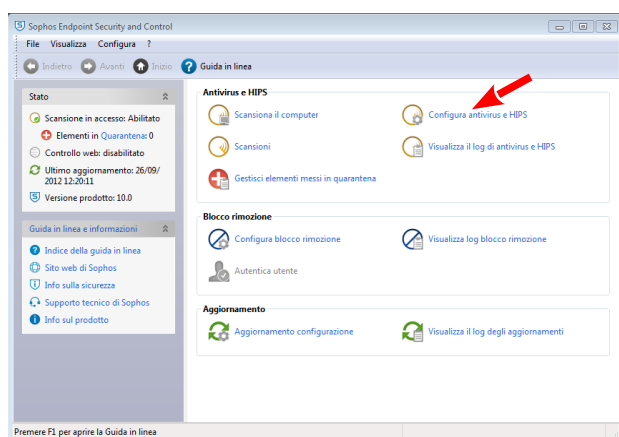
Sophos Endpoint Security and Control

File Visualizza Configura ?

Indietro Avanti Inizio Guida in linea

Stato

Scansione in accesso: Abilitato

Elementi in Quarantena: 0

Controllo web: disabilitato

Ultimo aggiornamento: 26/09/2012 12:20:11

Versione prodotto: 10.0

Guida in linea e informazioni

Indice della guida in linea

Sito web di Sophos

Info sulla sicurezza

Supporto tecnico di Sophos

Info sul prodotto

Antivirus e HIPS

Scansiona il computer

Configura antivirus e HIPS

Scansioni

Visualizza il log di antivirus e HIPS

Gestisci elementi messi in quarantena

Blocco rimozione

Configura blocco rimozione

Visualizza log blocco rimozione

Autentica utente

Aggiornamento

Aggiornamento configurazione

Visualizza il log degli aggiornamenti

Premere F1 per aprire la Guida in linea